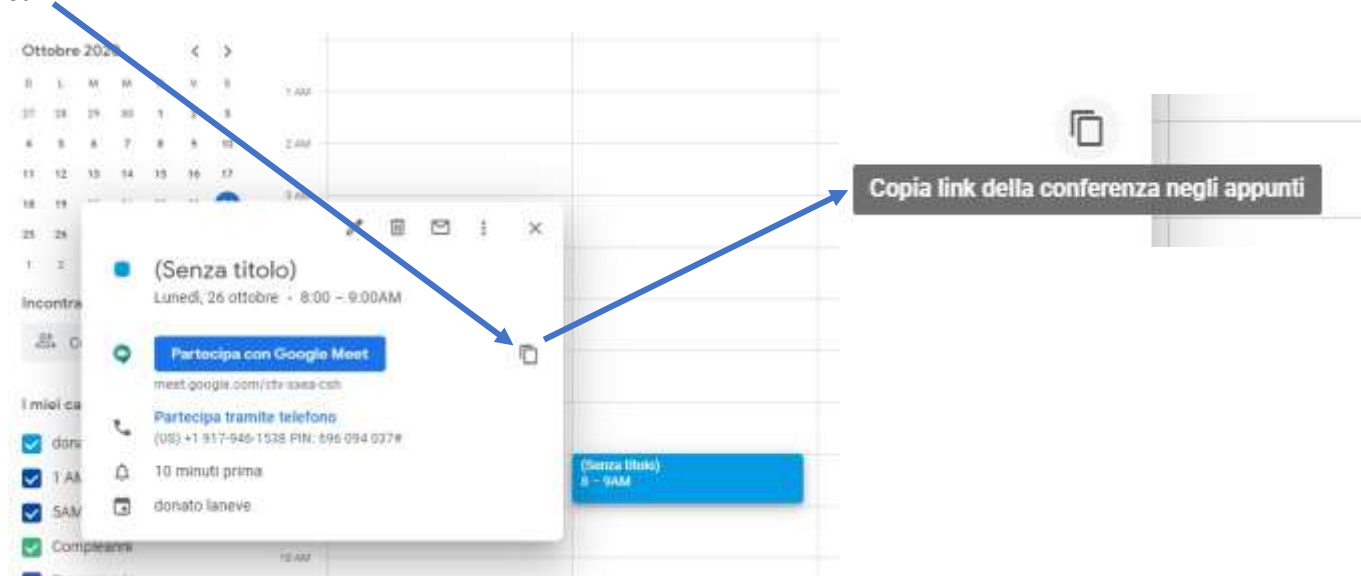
Ottobre 2020

D L M M G V S
27 28 29 30 1 2 3
4 5 6 7 8 9 10
11 12 13 14 15 16 17
18 19
25 26
1 2

1 AM
2 AM
3 AM

Incontra
I miei ca
dona
1 AM
5AM
Compleanni

(Senza titolo)
Lunedì, 26 ottobre · 8:00 – 9:00AM

Partecipa con Google Meet
meet.google.com/ctv-saea-csh

Partecipa tramite telefono
(US) +1 917-946-1538 PIN: 696 094 037#

10 minuti prima

donato laneve

(Senza titolo)
8 – 9AM

10 AM

Copia link della conferenza negli appunti